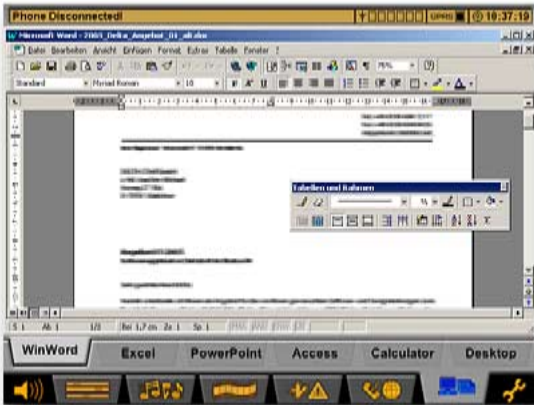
Phone Disconnected!

GPRS

10:37:19

Microsoft Word - 2003_Delta_Angebot_01_alt.doc

Datei Bearbeiten Ansicht Einfügen Format Extras Tabelle Fenster ?

75%

Standard

Myriad Roman

10

F K U

Tabellen und Rahmen

S 1 Ab 1 1/3 Bei 1,7 cm Ze 1 Sp 1

WinWord

Excel

PowerPoint

Access

Calculator

Desktop